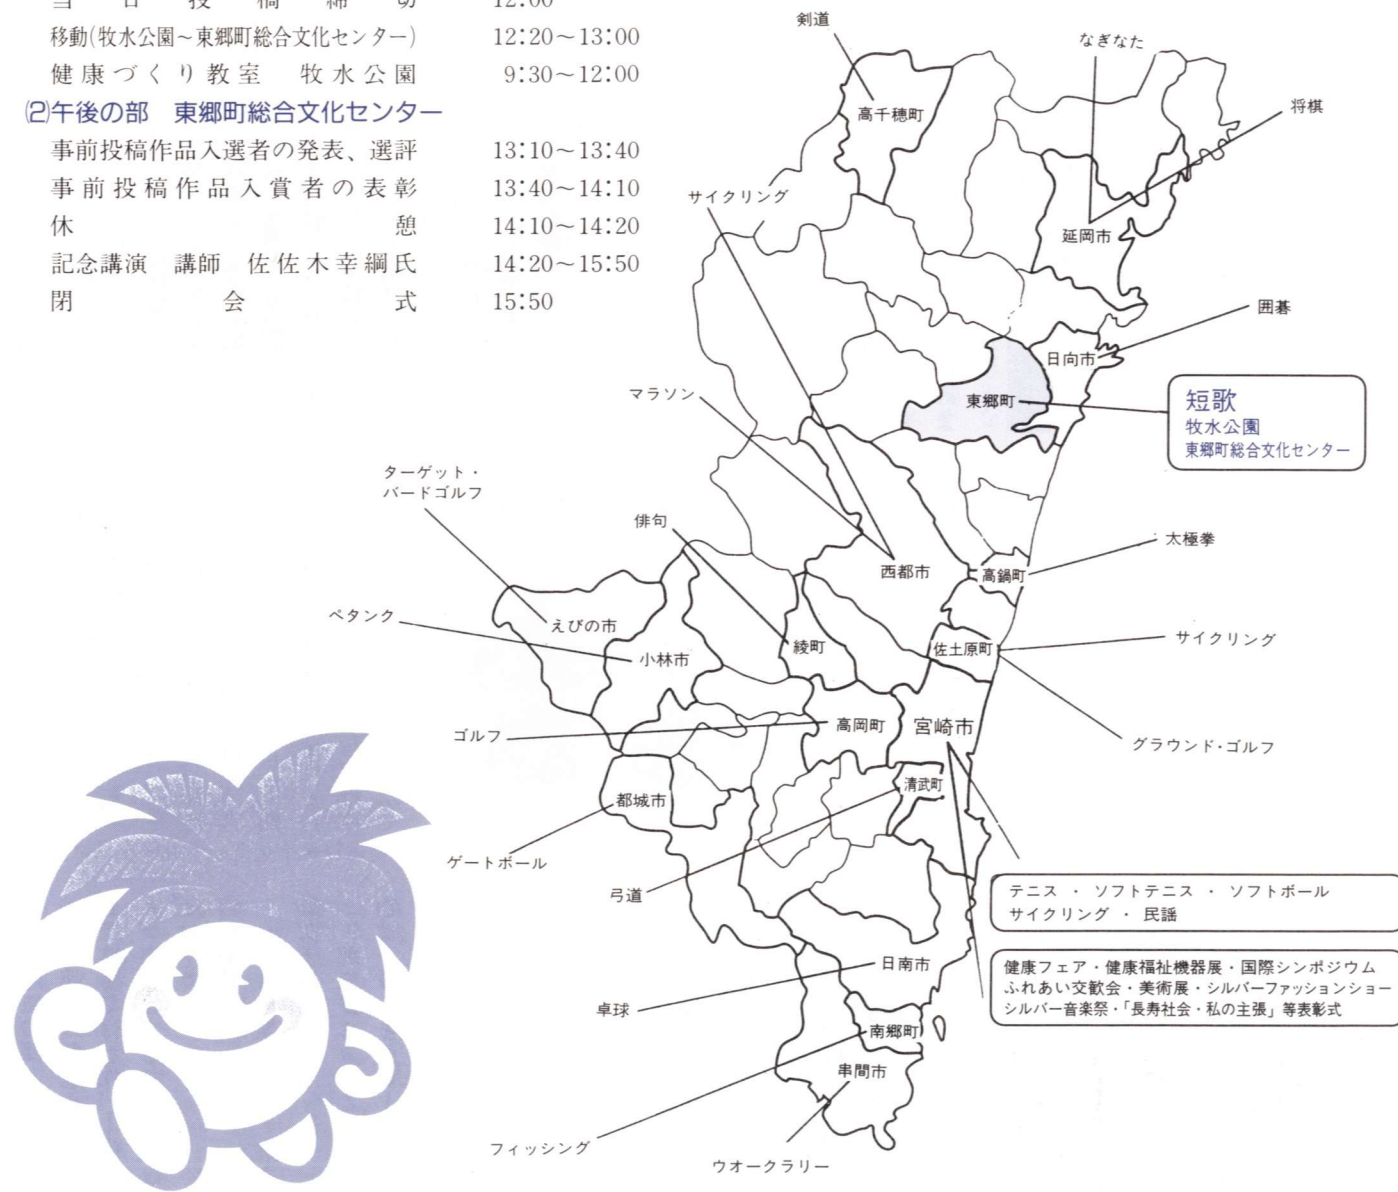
当 日 投 稿 締 切　12:00
移動(牧水公園～東郷町総合文化センター)　12:20～13:00
健康づくり教室　牧水公園　9:30～12:00

(2)午後の部　東郷町総合文化センター
事前投稿作品入選者の発表、選評　13:10～13:40
事前投稿作品入賞者の表彰　13:40～14:10
休 憩　14:10～14:20
記念講演　講師　佐佐木幸綱氏　14:20～15:50
閉 会 式　15:50

剣道
高千穂町
なぎなた
将棋
延岡市
サイクリング
囲碁
日向市
東郷町
短歌
牧水公園
東郷町総合文化センター
マラソン
ターゲット・バードゴルフ
俳句
西都市
高鍋町
太極拳
ペタンク
えびの市
小林市
綾町
佐土原町
サイクリング
グラウンド・ゴルフ
ゴルフ
高岡町
宮崎市
清武町
都城市
ゲートボール
弓道
テニス ・ ソフトテニス ・ ソフトボール
サイクリング ・ 民謡
日南市
健康フェア・健康福祉機器展・国際シンポジウム
ふれあい交歓会・美術展・シルバーファッションショー
シルバー音楽祭・「長寿社会・私の主張」等表彰式
卓球
南郷町
串間市
フィッシング
ウオークラリー